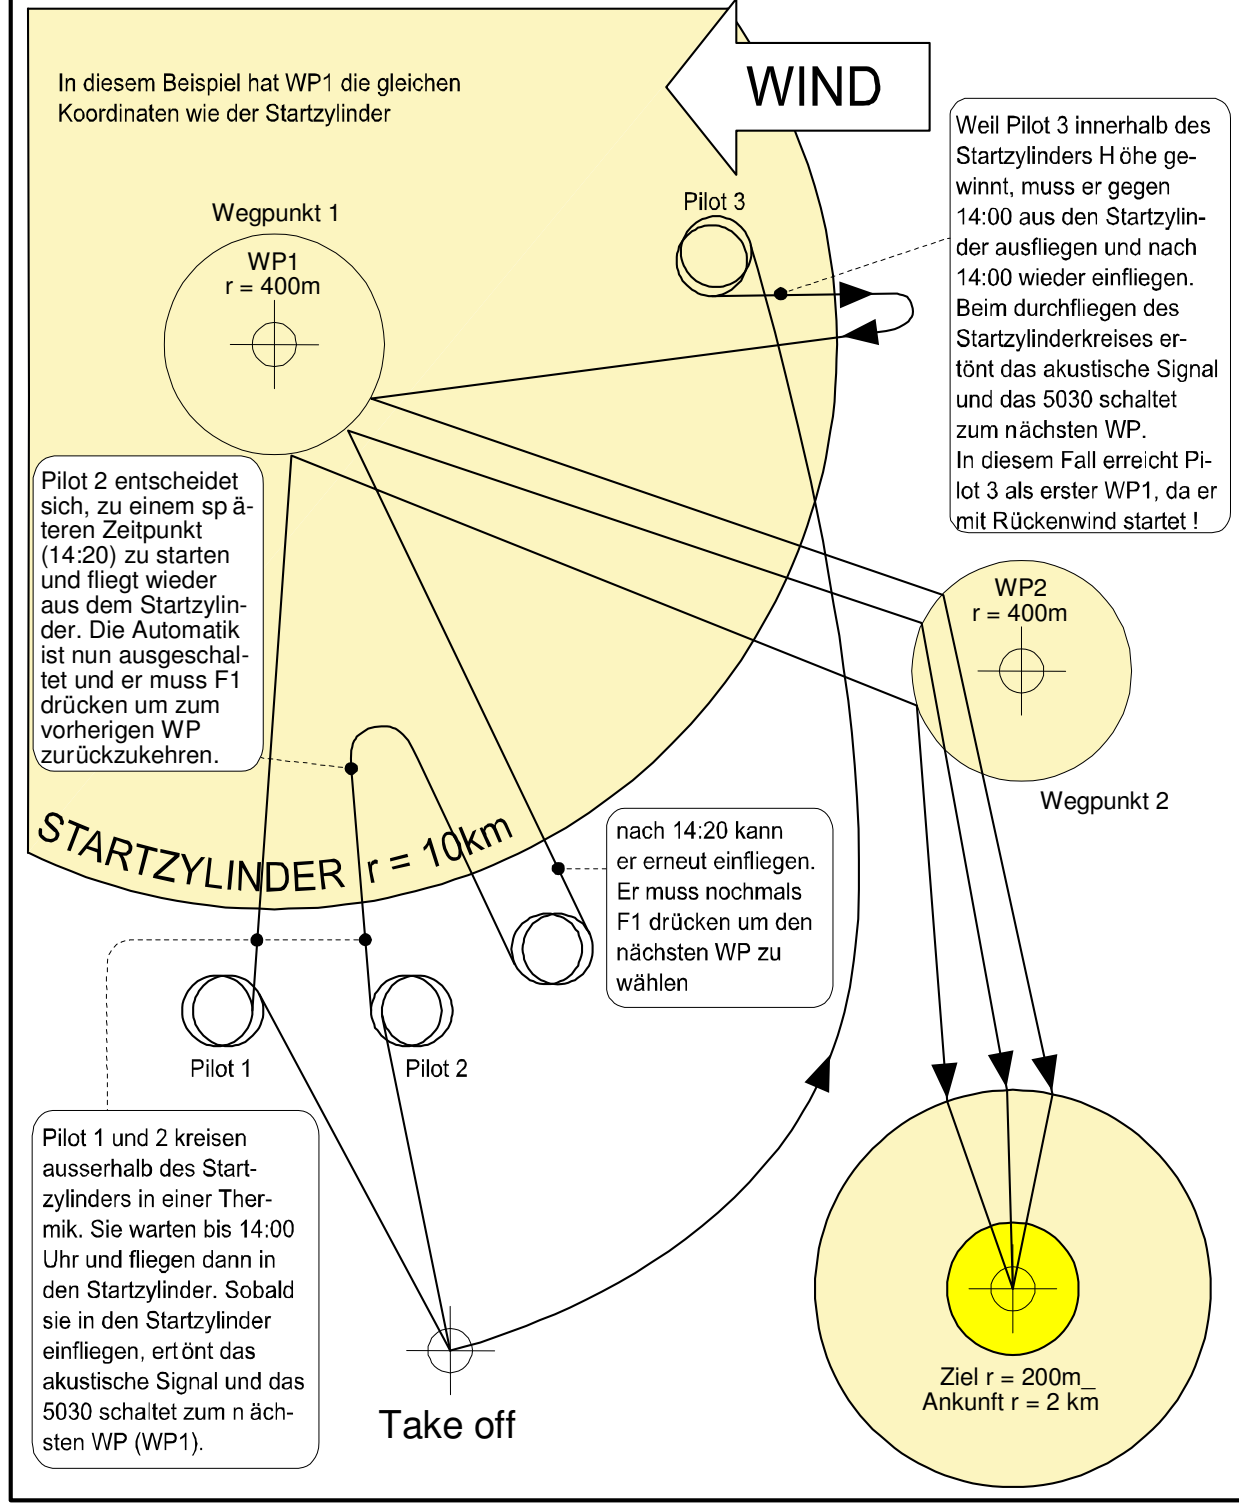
In diesem Beispiel hat WP1 die gleichen Koordinaten wie der Startzylinder

WIND

Weil Pilot 3 innerhalb des Startzylinders H öhe gewinnt, muss er gegen 14:00 aus den Startzylinder ausfliegen und nach 14:00 wieder einfliegen. Beim durchfliegen des Startzylinderkreises ertönt das akustische Signal und das 5030 schaltet zum nächsten WP.
In diesem Fall erreicht Pilot 3 als erster WP1, da er mit Rückenwind startet !

Pilot 3

Wegpunkt 1

WP1
r = 400m

Pilot 2 entscheidet sich, zu einem sp äteren Zeitpunkt (14:20) zu starten und fliegt wieder aus dem Startzylinder. Die Automatik ist nun ausgeschaltet und er muss F1 drücken um zum vorherigen WP zurückzukehren.

WP2
r = 400m

Wegpunkt 2

STARTZYLINDER r = 10km

nach 14:20 kann er erneut einfliegen. Er muss nochmals F1 drücken um den nächsten WP zu wählen

Pilot 1

Pilot 2

Pilot 1 und 2 kreisen ausserhalb des Startzylinders in einer Thermik. Sie warten bis 14:00 Uhr und fliegen dann in den Startzylinder. Sobald sie in den Startzylinder einfliegen, ert önt das akustische Signal und das 5030 schaltet zum n ächsten WP (WP1).

Take off

Ziel r = 200m_
Ankunft r = 2 km